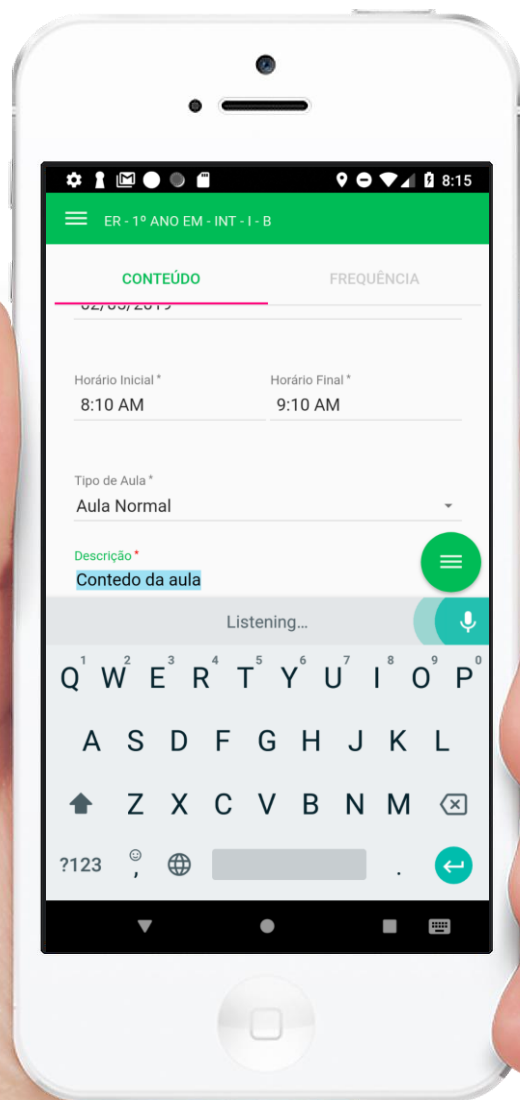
8:15

ER - 1º ANO EM - INT - I - B

CONTEÚDO

FREQUÊNCIA

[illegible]

Horário Inicial *
8:10 AM

Horário Final *
9:10 AM

Tipo de Aula *
Aula Normal

Descrição *
Contedo da aula

Listening...

Q W E R T Y U I O P
1 2 3 4 5 6 7 8 9 0
A S D F G H J K L
Z X C V B N M
?123 , .